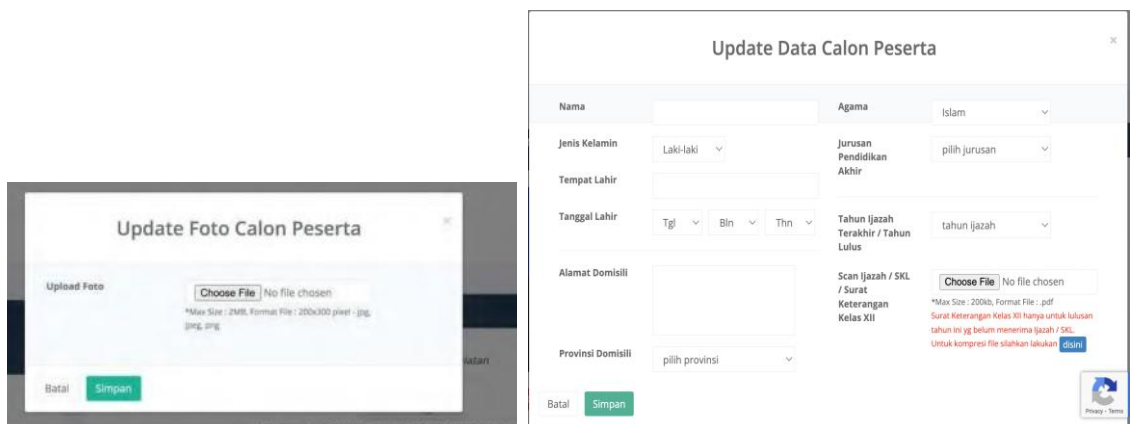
Update Foto Calon Peserta

×

Upload Foto

Choose File No file chosen

*Max Size : 2MB, Format File : 200x300 pixel - jpg, jpeg, png

latan

Batal Simpan

Update Data Calon Peserta

×

Nama

Agama

Islam

Jenis Kelamin

Laki-laki

Jurusan Pendidikan Akhir

pilih jurusan

Tempat Lahir

Tanggal Lahir

Tgl

Bln

Thn

Tahun Ijazah Terakhir / Tahun Lulus

tahun ijazah

Alamat Domisili

Scan Ijazah / SKL / Surat Keterangan Kelas XII

Choose File No file chosen

*Max Size : 200kb, Format File : .pdf

Surat Keterangan Kelas XII hanya untuk lulusan tahun ini yg belum menerima Ijazah / SKL.

Untuk kompresi file silahkan lakukan disini

Provinsi Domisili

pilih provinsi

Batal Simpan

Privacy - Terms